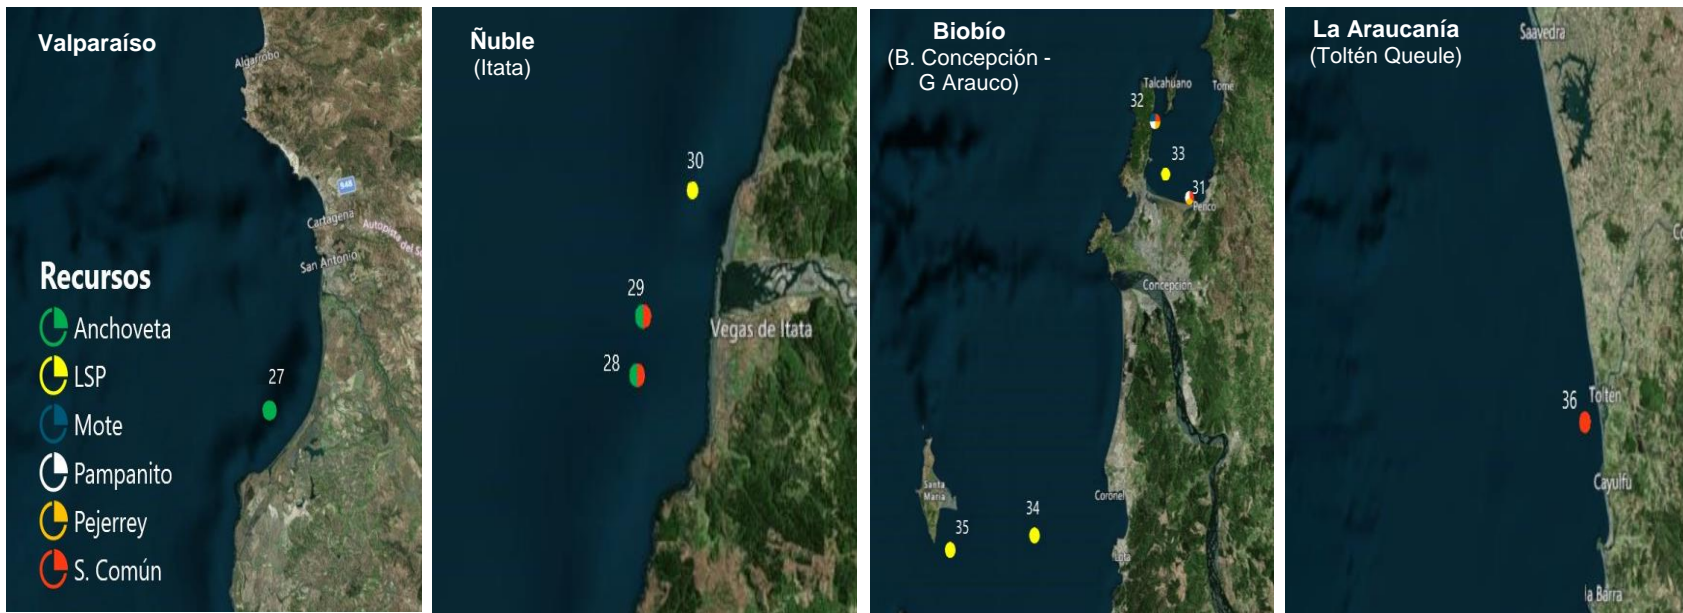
Valparaíso

Algarrobo

Cartagena

Autopista del S

San Antonio

Recursos

Anchoveta

LSP

Mote

Pampanito

Pejerrey

S. Común

27

Ñuble
(Itata)

30

29

28

Vegas de Itata

Biobío
(B. Concepción - G Arauco)

Talcahuano

Tomé

32

33

31

Penco

Concepción

Santa María

35

34

Coronel

Lota

La Araucanía
(Toltén Queule)

Saavedra

36

Toltén

Cayulfú

La Barra